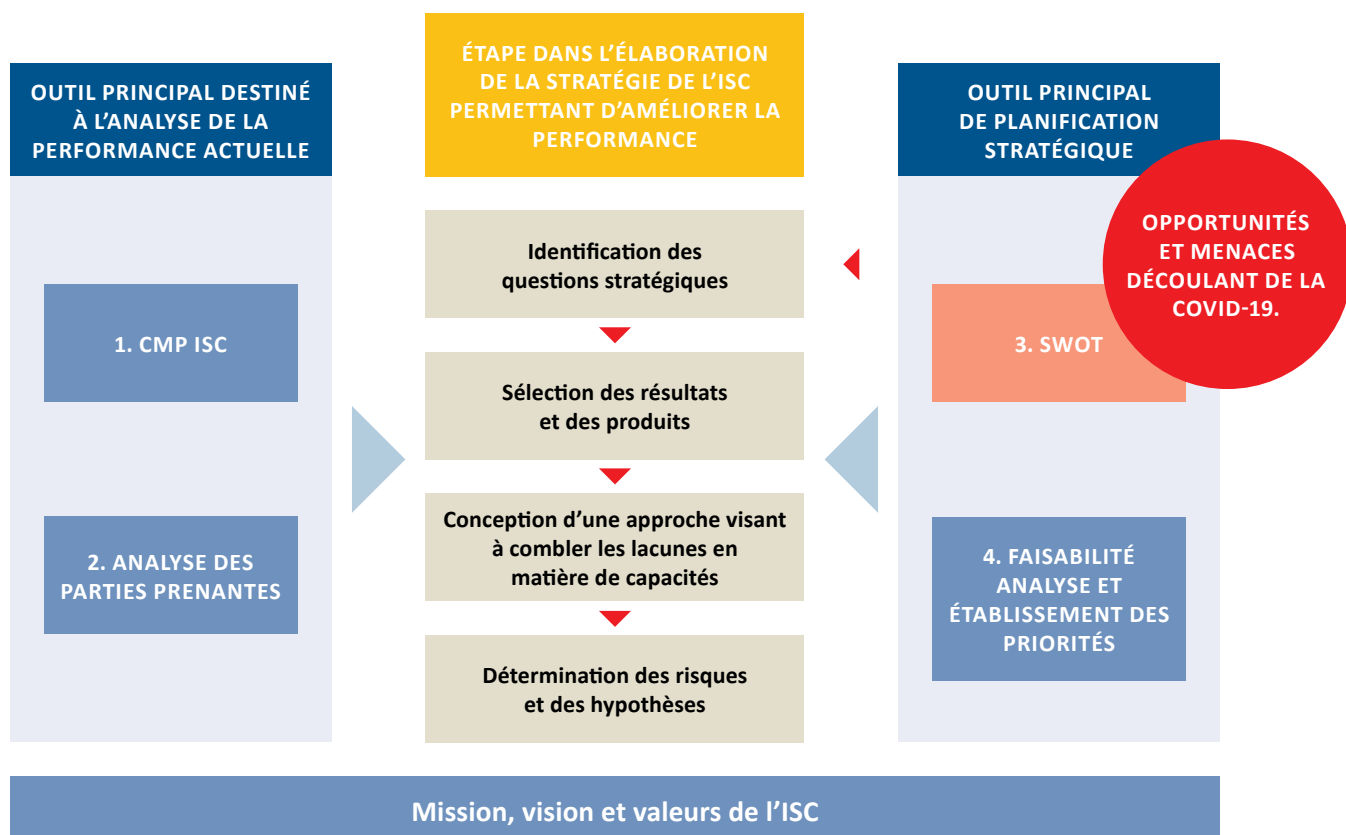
OUTIL PRINCIPAL DESTINÉ À L'ANALYSE DE LA PERFORMANCE ACTUELLE

1. CMP ISC

2. ANALYSE DES PARTIES PRENANTES

ÉTAPE DANS L'ÉLABORATION DE LA STRATÉGIE DE L'ISC PERMETTANT D'AMÉLIORER LA PERFORMANCE

Identification des questions stratégiques

Sélection des résultats et des produits

Conception d'une approche visant à combler les lacunes en matière de capacités

Détermination des risques et des hypothèses

OUTIL PRINCIPAL DE PLANIFICATION STRATÉGIQUE

OPPORTUNITÉS ET MENACES DÉCOULANT DE LA COVID-19.

3. SWOT

4. FAISABILITÉ ANALYSE ET ÉTABLISSEMENT DES PRIORITÉS

Mission, vision et valeurs de l'ISC